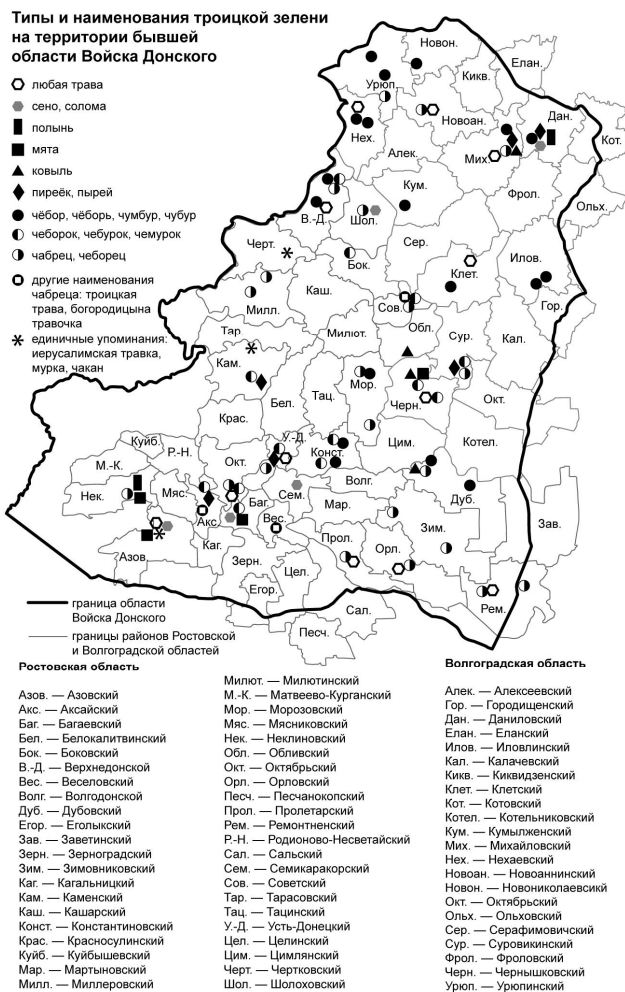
Типы и наименования троицкой зелени на территории бывшей области Войска Донского

любая трава
сено, солома
полынь
мята
ковыль
пиреёк, пырей
чёбор, чёбӧрь, чумбур, чубур
чеборок, чебурок, чемурок
чабрец, чеборец
другие наименования чабреца: троицкая трава, богородицына травочка
единичные упоминания: иерусалимская травка, мурка, чакан

Новон.
Елан.
Урюп.
Киkв.
Нех.
Новоан.
Дан.
Алек.
Мих.
Кот.
Кум.
Фрол.
В.-Д.
Шол.
Ольх.
Черт.
Сер.
Бок.
Илов.
Клет.
Каш.
Милл.
Сов.
Гор.
Тар.
Милют.
Обл.
Сур.
Кам.
Кал.
Мор.
Бел.
Тац.
Черн.
Окт.
Крас.
У.-Д.
Куйб.
Р.-Н.
Цим.
Конст.
Котел.
М.-К.
Окт.
Волг.
Мяс.
Нек.
Сем.
Баг.
Дуб.
Акс.
Вес.
Мар.
Зав.
Каг.
Азов
Зим.
Прол.
Орл.
Зерн.
Цел.
Егор.
Рем.
Сал.
Песч.

граница области Войска Донского
границы районов Ростовской и Волгоградской областей

Ростовская область

Азов. — Азовский
Акс. — Аксайский
Баг. — Багаевский
Бел. — Белокалитвинский
Бок. — Боковский
В.-Д. — Верхнедонской
Вес. — Веселовский
Волг. — Волгодонской
Дуб. — Дубовский
Егор. — Егорлыкский
Зав. — Заветинский
Зерн. — Зерноградский
Зим. — Зимовниковский
Каг. — Кагальницкий
Кам. — Каменский
Каш. — Кашарский
Конст. — Константиновский
Крас. — Красносулинский
Куйб. — Куйбышевский
Мар. — Мартыновский
Милл. — Миллеровский
Милют. — Милютинский
М.-К. — Матвеево-Курганский
Мор. — Морозовский
Мяс. — Мясниковский
Нек. — Неклиновский
Обл. — Обливский
Окт. — Октябрьский
Орл. — Орловский
Песч. — Песчанокопский
Прол. — Пролетарский
Рем. — Ремонтненский
Р.-Н. — Родионово-Несветайский
Сал. — Сальский
Сем. — Семикаракорский
Сов. — Советский
Тар. — Тарасовский
Тац. — Тацинский
У.-Д. — Усть-Донецкий
Цел. — Целинский
Цим. — Цимлянский
Черт. — Чертковский
Шол. — Шолоховский

Волгоградская область

Алек. — Алексеевский
Гор. — Городищенский
Дан. — Даниловский
Елан. — Еланский
Илов. — Иловлинский
Кал. — Калачевский
Кикв. — Киквидзенский
Клет. — Клетский
Кот. — Котовский
Котел. — Котельниковский
Кум. — Кумылженский
Мих. — Михайловский
Нех. — Нехаевский
Новоан. — Новоаннинский
Новон. — Новониколаевсикй
Окт. — Октябрьский
Ольх. — Ольховский
Сер. — Серафимовичский
Сур. — Суровикинский
Фрол. — Фроловский
Черн. — Чернышковский
Урюп. — Урюпинский